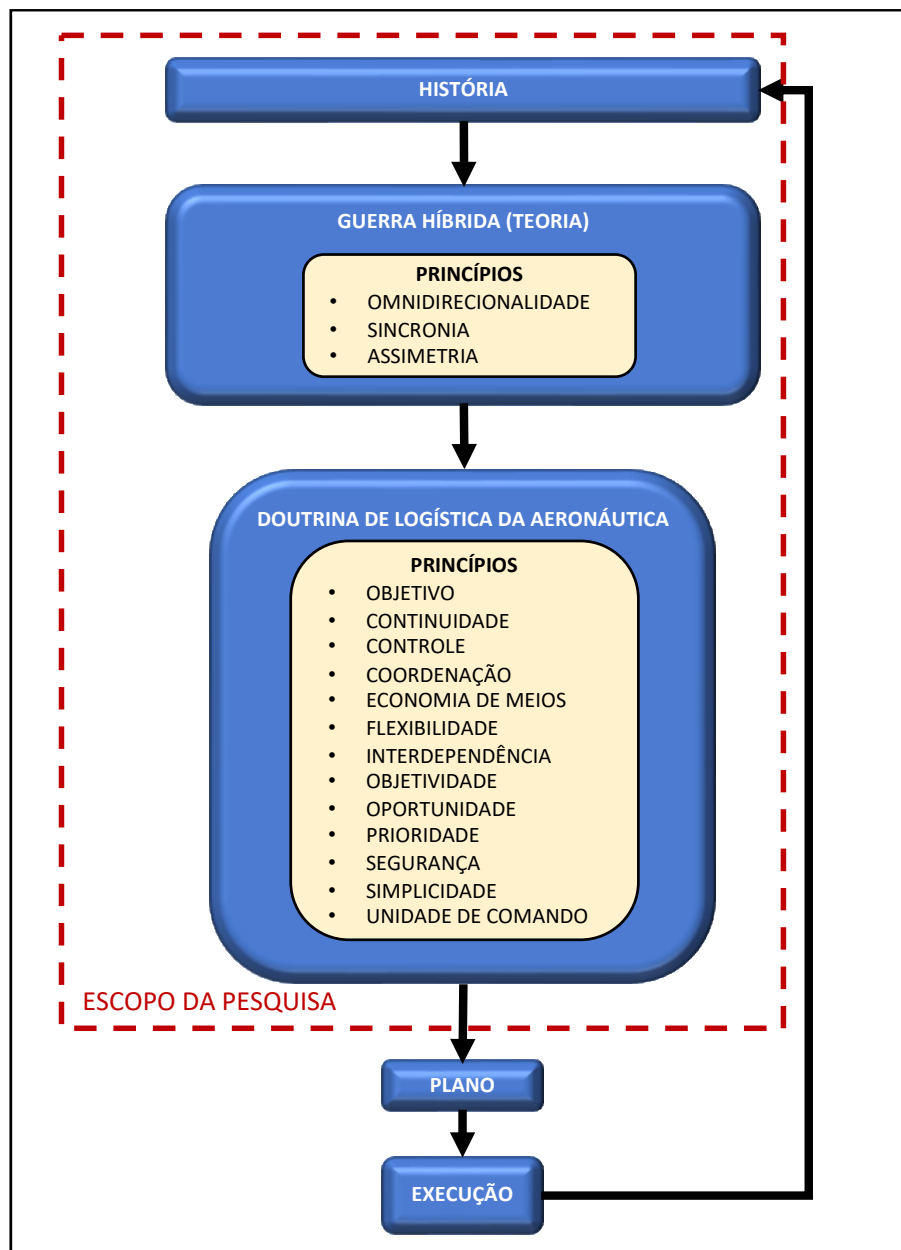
HISTÓRIA

GUERRA HÍBRIDA (TEORIA)

PRINCÍPIOS
- OMNIDIRECIONALIDADE
- SINCRONIA
- ASSIMETRIA

DOUTRINA DE LOGÍSTICA DA AERONÁUTICA

PRINCÍPIOS
- OBJETIVO
- CONTINUIDADE
- CONTROLE
- COORDENAÇÃO
- ECONOMIA DE MEIOS
- FLEXIBILIDADE
- INTERDEPENDÊNCIA
- OBJETIVIDADE
- OPORTUNIDADE
- PRIORIDADE
- SEGURANÇA
- SIMPLICIDADE
- UNIDADE DE COMANDO

ESCOPO DA PESQUISA

PLANO

EXECUÇÃO